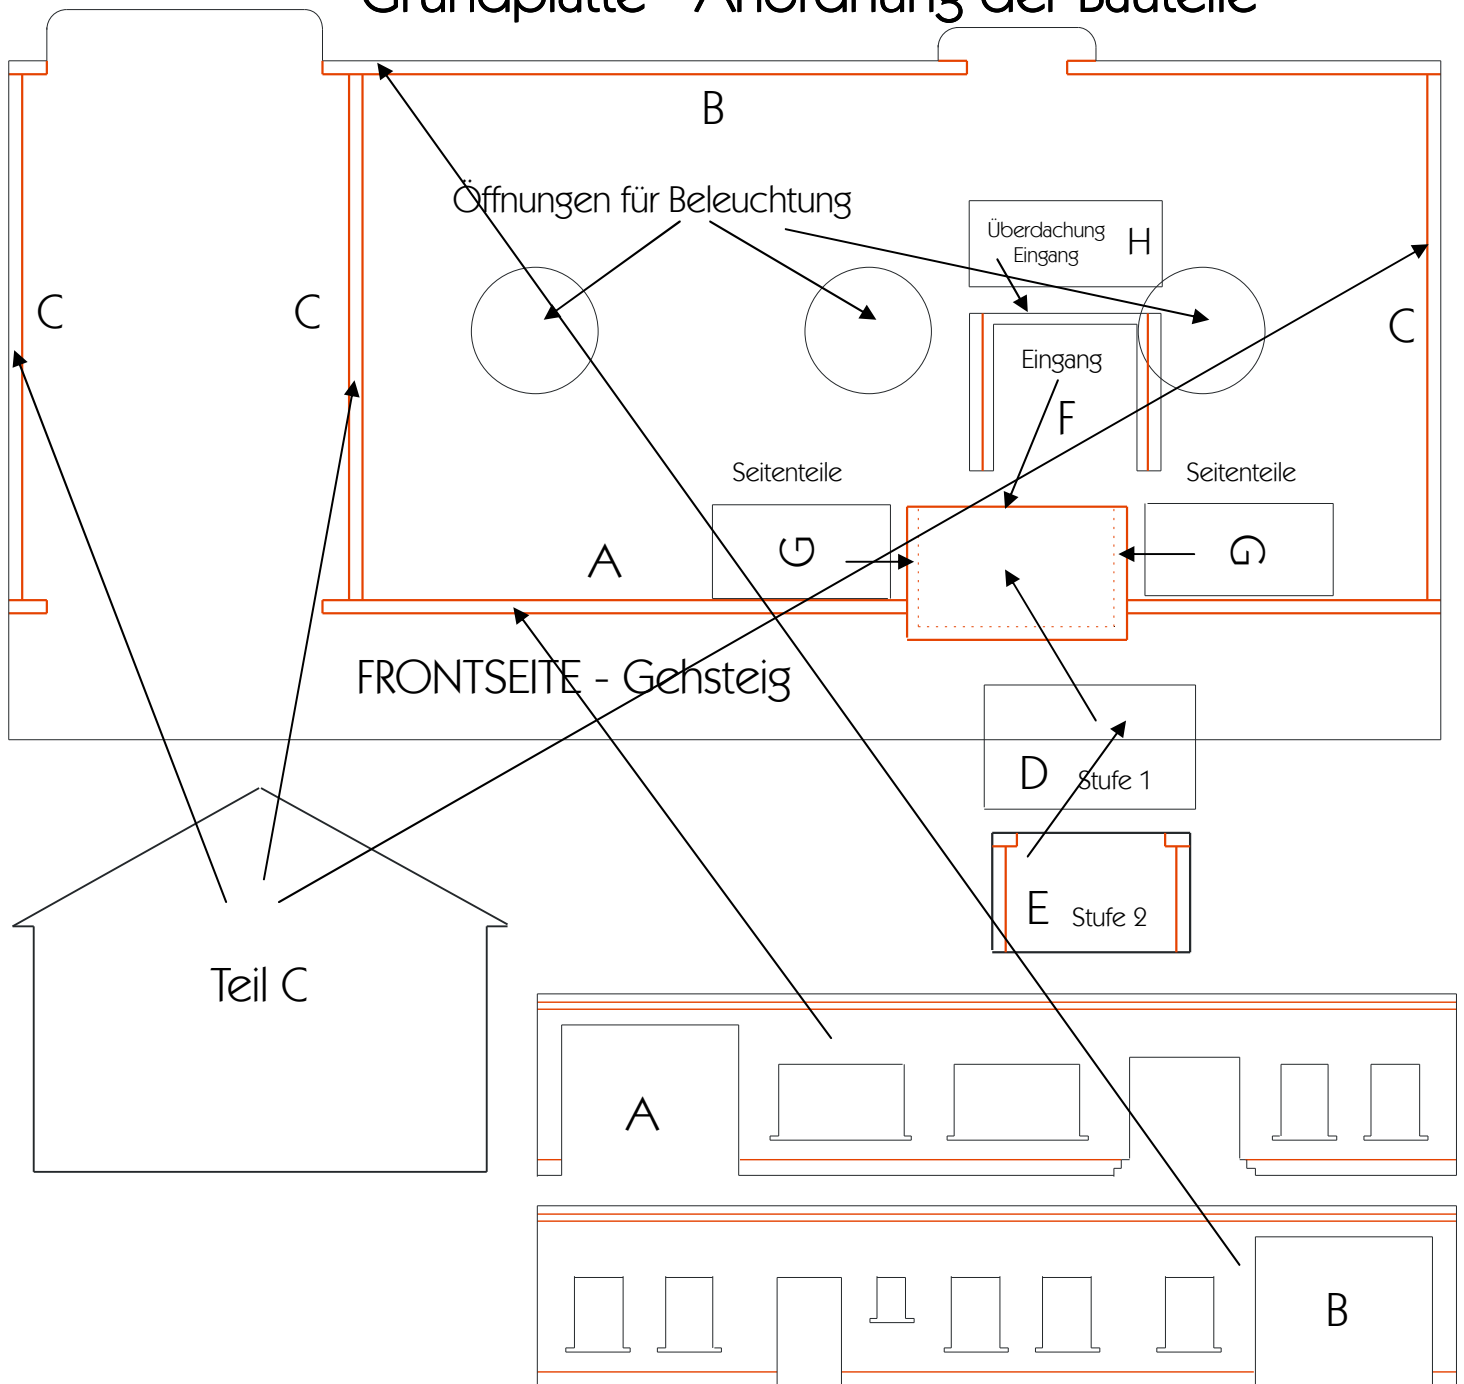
Grundplatte - Anordnung der Bauteile

B

Öffnungen für Beleuchtung

Überdachung Eingang

H

C

C

C

Eingang

F

Seitenteile

Seitenteile

A

G

G

FRONTSEITE - Gehsteig

D

Stufe 1

E

Stufe 2

Teil C

A

B